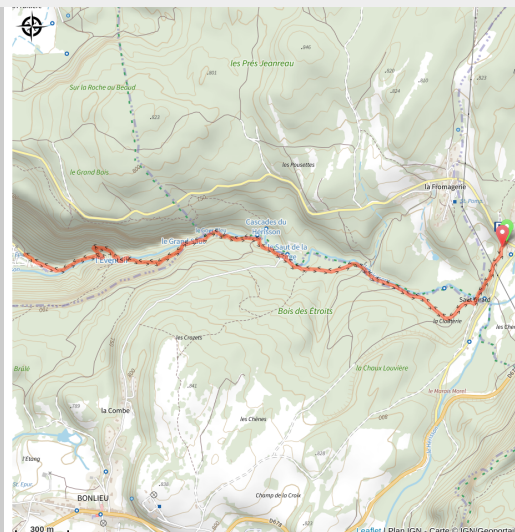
les Prés Jeanreau
Sur la Roche au Bécud
le Grand Bois
les Pousettes
la Fromagerie
Cascades du Hérisson
le Grand Saut
le Saut de la
l'Éventail
Bois des Étroits
Saut Girard
la Clairière
les Crozets
Brûle
la Chaux Louvière
la Combe
les Chênes
l'Étang
BONLIEU
Champ de la Croix
300 m
Leaflet | Plan IGN - Carte © IGN/Geoportail